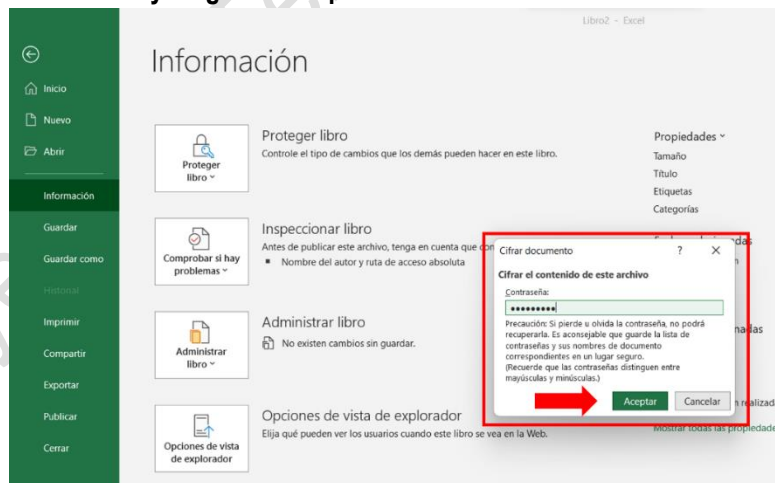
Libro2 - Excel

Inicio
Nuevo
Abrir
Información
Guardar
Guardar como
Historial
Imprimir
Compartir
Exportar
Publicar
Cerrar

Información

Proteger libro
Proteger libro ˅
Controle el tipo de cambios que los demás pueden hacer en este libro.

Inspeccionar libro
Comprobar si hay problemas ˅
Antes de publicar este archivo, tenga en cuenta que con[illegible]
▪ Nombre del autor y ruta de acceso absoluta

Administrar libro
Administrar libro ˅
No existen cambios sin guardar.

Opciones de vista de explorador
Opciones de vista de explorador
Elija qué pueden ver los usuarios cuando este libro se vea en la Web.

Propiedades ˅
Tamaño
Título
Etiquetas
Categorías

Cifrar documento ? ✕
Cifrar el contenido de este archivo
Contraseña:
•••••••••
Precaución: Si pierde u olvida la contraseña, no podrá recuperarla. Es aconsejable que guarde la lista de contraseñas y sus nombres de documento correspondientes en un lugar seguro.
(Recuerde que las contraseñas distinguen entre mayúsculas y minúsculas.)
Aceptar Cancelar

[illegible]das
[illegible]n
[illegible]nas
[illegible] realizad
Mostrar todas las propiedade